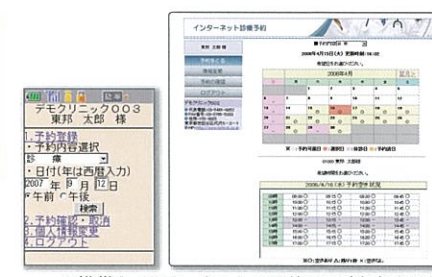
デモクリニック003
東邦 太郎 様
1.予約登録
・予約内容選択
診 療
・日付(年は西暦入力)
2007 年 1 月 12 日
午前 午後
検索
2.予約確認・取消
3.個人情報変更
4.ログアウト

インターネット診療予約
東邦 太郎 様
予約をする
予約確認
予約の確認
ログアウト
デモクリニック
2006年4月13日(木) 更新時刻:16:02
2006年4月
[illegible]
2006/4/14(金) 予約受付状況
10:00 ○
10:15 ○
10:30 ○
10:45 ○
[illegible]